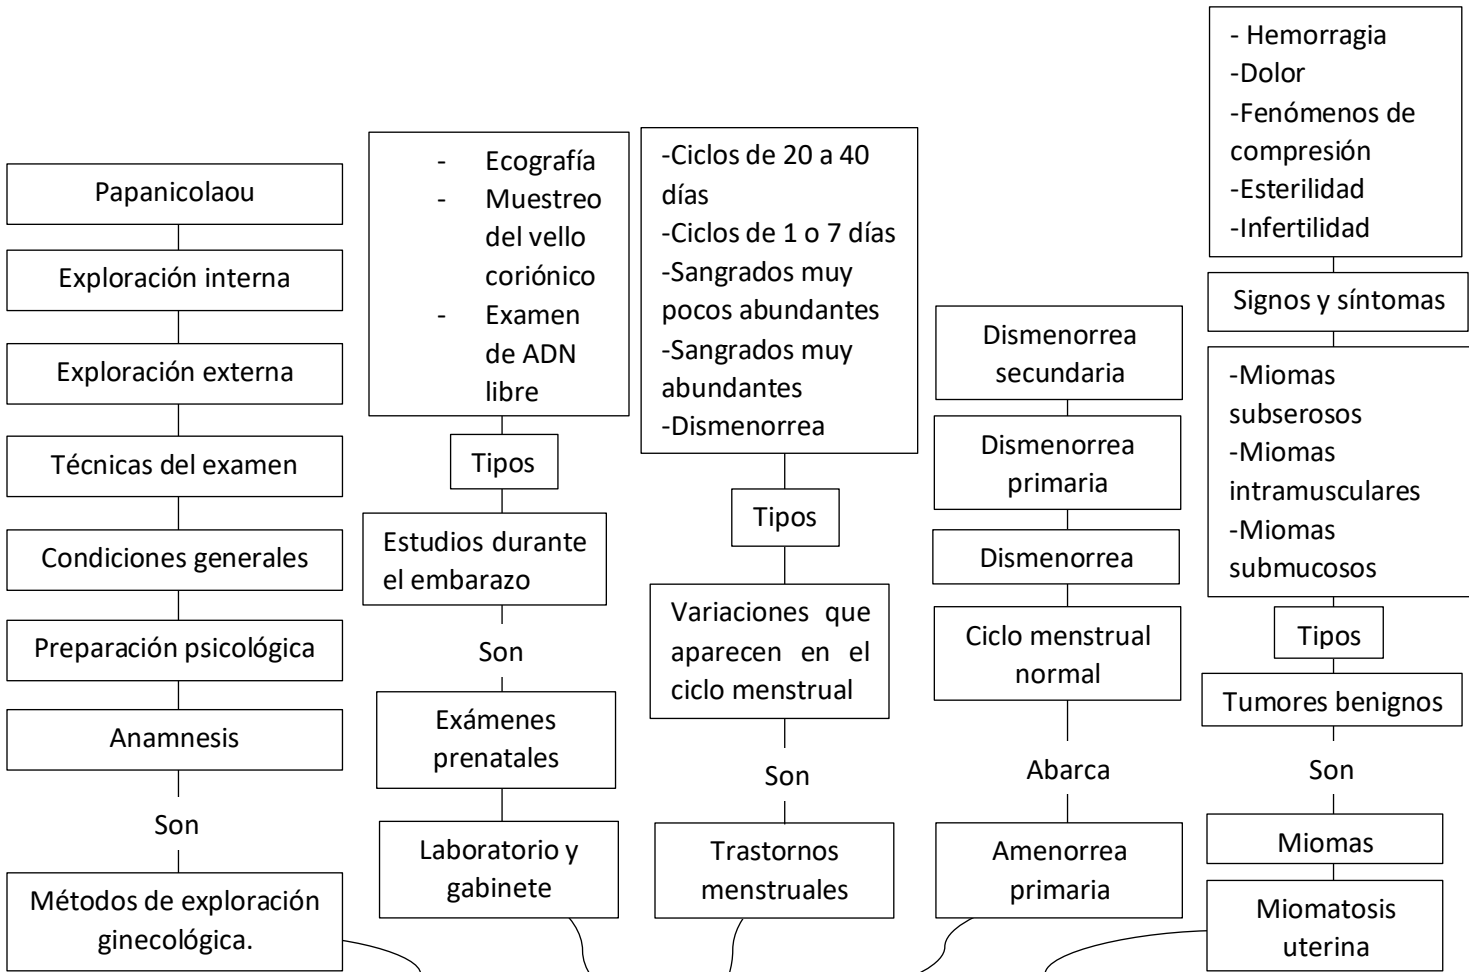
Papanicolaou

Exploración interna

Exploración externa

Técnicas del examen

Condiciones generales

Preparación psicológica

Anamnesis

Son

Métodos de exploración ginecológica.

- Ecografía
- Muestreo del vello coriónico
- Examen de ADN libre

Tipos

Estudios durante el embarazo

Son

Exámenes prenatales

Laboratorio y gabinete

-Ciclos de 20 a 40 días
-Ciclos de 1 o 7 días
-Sangrados muy pocos abundantes
-Sangrados muy abundantes
-Dismenorrea

Tipos

Variaciones que aparecen en el ciclo menstrual

Son

Trastornos menstruales

Dismenorrea secundaria

Dismenorrea primaria

Dismenorrea

Ciclo menstrual normal

Abarca

Amenorrea primaria

- Hemorragia
-Dolor
-Fenómenos de compresión
-Esterilidad
-Infertilidad

Signos y síntomas

-Miomas subserosos
-Miomas intramusculares
-Miomas submucosos

Tipos

Tumores benignos

Son

Miomas

Miomatosis uterina